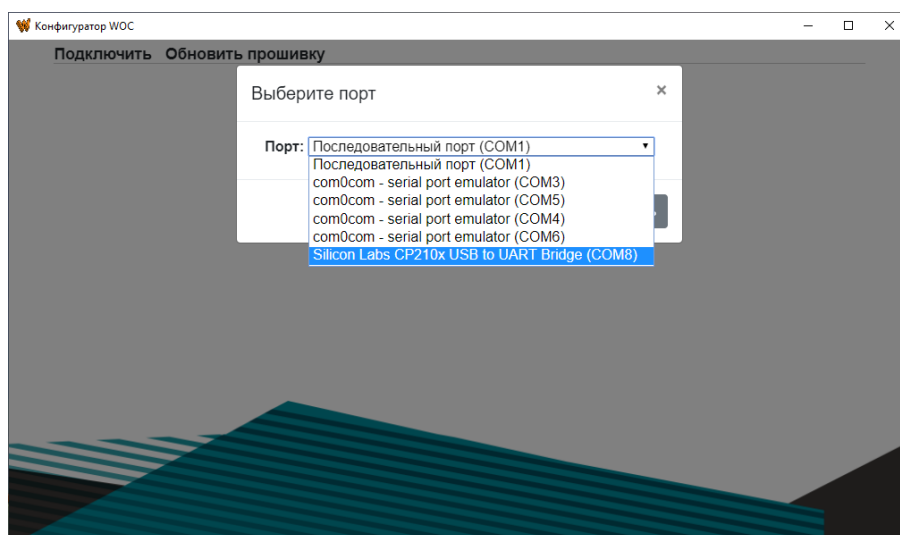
Конфигуратор WOC

Подключить Обновить прошивку

Выберите порт

×

Порт: Последовательный порт (COM1)

Последовательный порт (COM1)
com0com - serial port emulator (COM3)
com0com - serial port emulator (COM5)
com0com - serial port emulator (COM4)
com0com - serial port emulator (COM6)
Silicon Labs CP210x USB to UART Bridge (COM8)